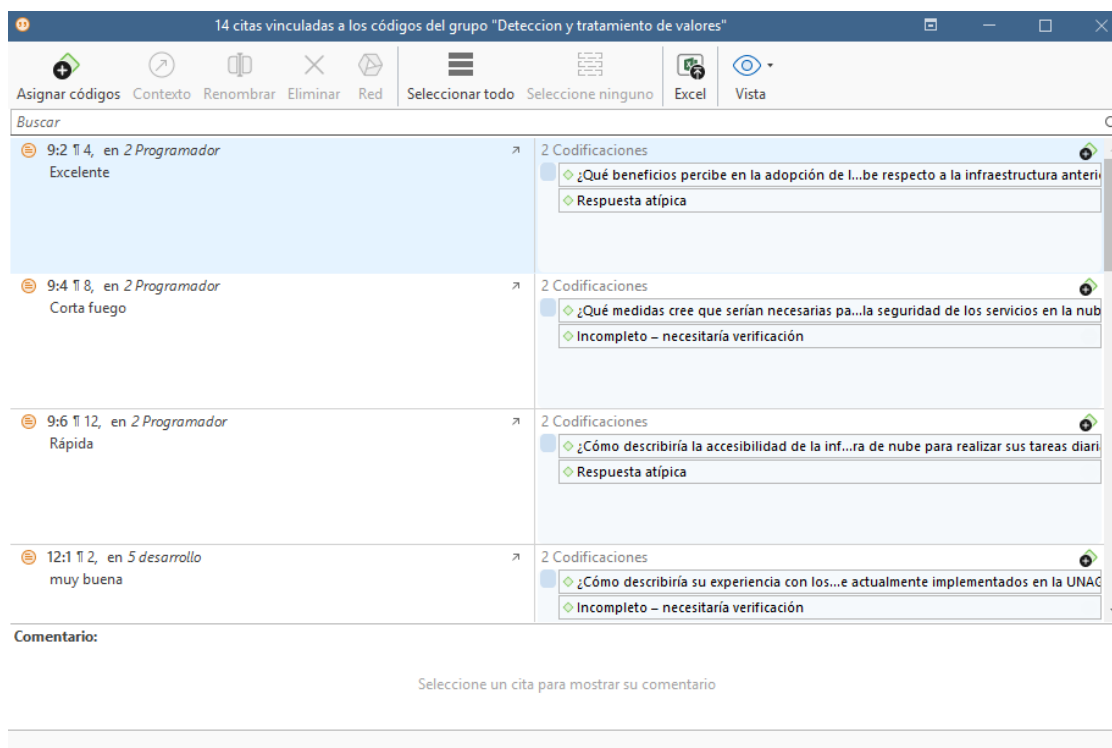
14 citas vinculadas a los códigos del grupo "Deteccion y tratamiento de valores"

Asignar códigos Contexto Renombrar Eliminar Red Seleccionar todo Seleccione ninguno Excel Vista

Buscar

9:2 ¶ 4, en *2 Programador*
Excelente

2 Codificaciones
¿Qué beneficios percibe en la adopción de l...be respecto a la infraestructura anteri
Respuesta atípica

9:4 ¶ 8, en *2 Programador*
Corta fuego

2 Codificaciones
¿Qué medidas cree que serían necesarias pa...la seguridad de los servicios en la nub
Incompleto – necesitaría verificación

9:6 ¶ 12, en *2 Programador*
Rápida

2 Codificaciones
¿Cómo describiría la accesibilidad de la inf...ra de nube para realizar sus tareas diari
Respuesta atípica

12:1 ¶ 2, en *5 desarrollo*
muy buena

2 Codificaciones
¿Cómo describiría su experiencia con los...e actualmente implementados en la UNAC
Incompleto – necesitaría verificación

Comentario:

Seleccione un cita para mostrar su comentario